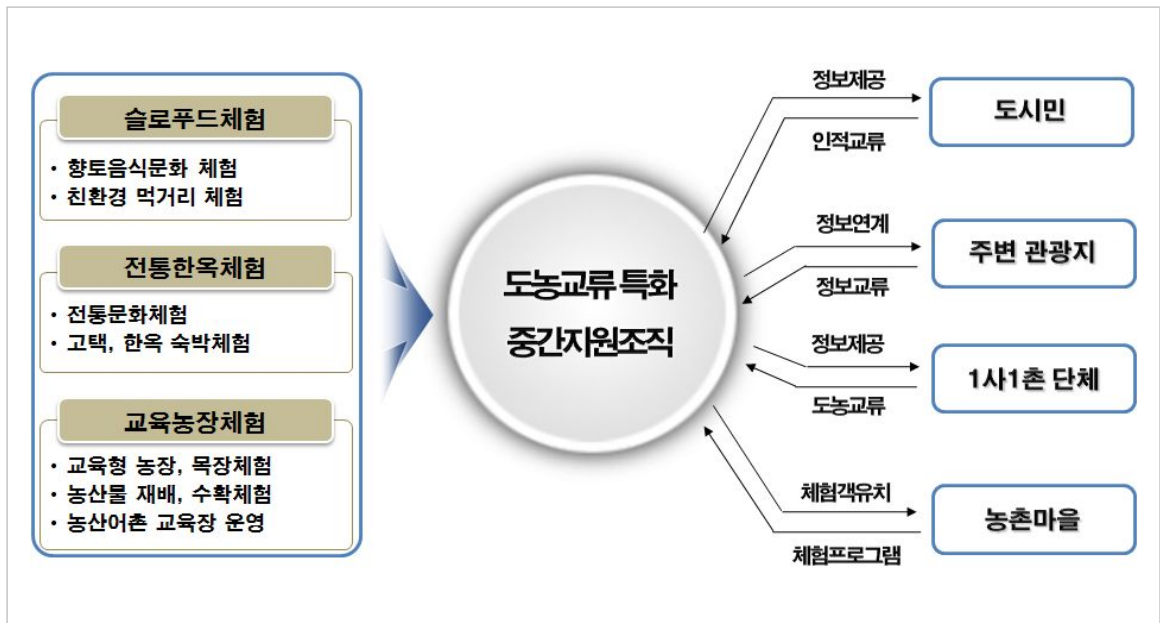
슬로푸드체험

• 향토음식문화 체험
• 친환경 먹거리 체험

전통한옥체험

• 전통문화체험
• 고택, 한옥 숙박체험

교육농장체험

• 교육형 농장, 목장체험
• 농산물 재배, 수확체험
• 농산어촌 교육장 운영

도농교류 특화
중간지원조직

정보제공
인적교류
도시민

정보연계
정보교류
주변 관광지

정보제공
도농교류
1사1촌 단체

체험객유치
체험프로그램
농촌마을